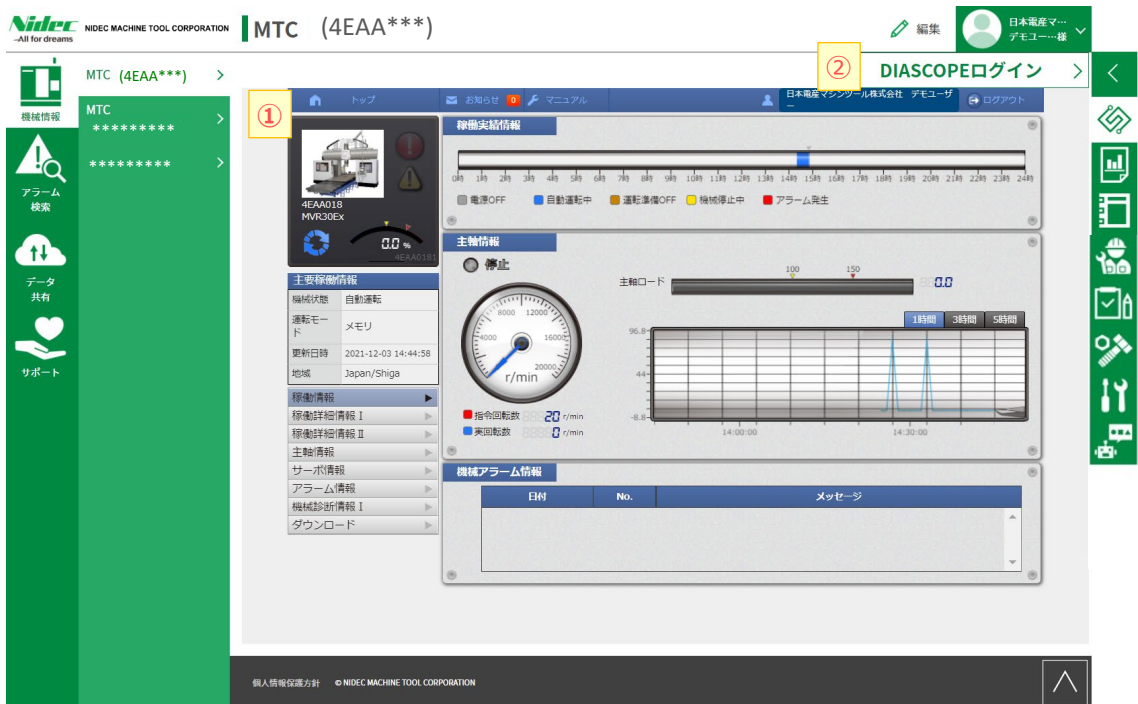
Nidec —All for dreams NIDEC MACHINE TOOL CORPORATION

MTC (4EAA***)

編集

日本電産マ… デモユー…様

機械情報

アラーム 検索

データ 共有

サポート

MTC (4EAA***)

MTC *********

*********

②

DIASCOPEログイン

①

トップ

お知らせ 0 マニュアル

日本電産マシンツール株式会社 デモユーザー

ログアウト

4EAA018 MVR30Ex

0.0 %

4EAA0181

主要稼働情報

| 機械状態 | 自動運転 |
|---|---|
| 運転モード | メモリ |
| 更新日時 | 2021-12-03 14:44:58 |
| 地域 | Japan/Shiga |

稼働情報
稼働詳細情報 I
稼働詳細情報 II
主軸情報
サーボ情報
アラーム情報
機械診断情報 I
ダウンロード

稼働実績情報

0時 1時 2時 3時 4時 5時 6時 7時 8時 9時 10時 11時 12時 13時 14時 15時 16時 17時 18時 19時 20時 21時 22時 23時 24時

電源OFF 自動運転中 運転準備OFF 機械停止中 アラーム発生

主軸情報

停止

8000 12000 4000 16000 0 20000 r/min

指令回転数 20 r/min

実回転数 0 r/min

100 150

主軸ロード 0.0

1時間 3時間 5時間

96.8

44

-8.8

14:00:00 14:30:00

機械アラーム情報

| 日付 | No. | メッセージ |
|---|---|---|

個人情報保護方針 © NIDEC MACHINE TOOL CORPORATION